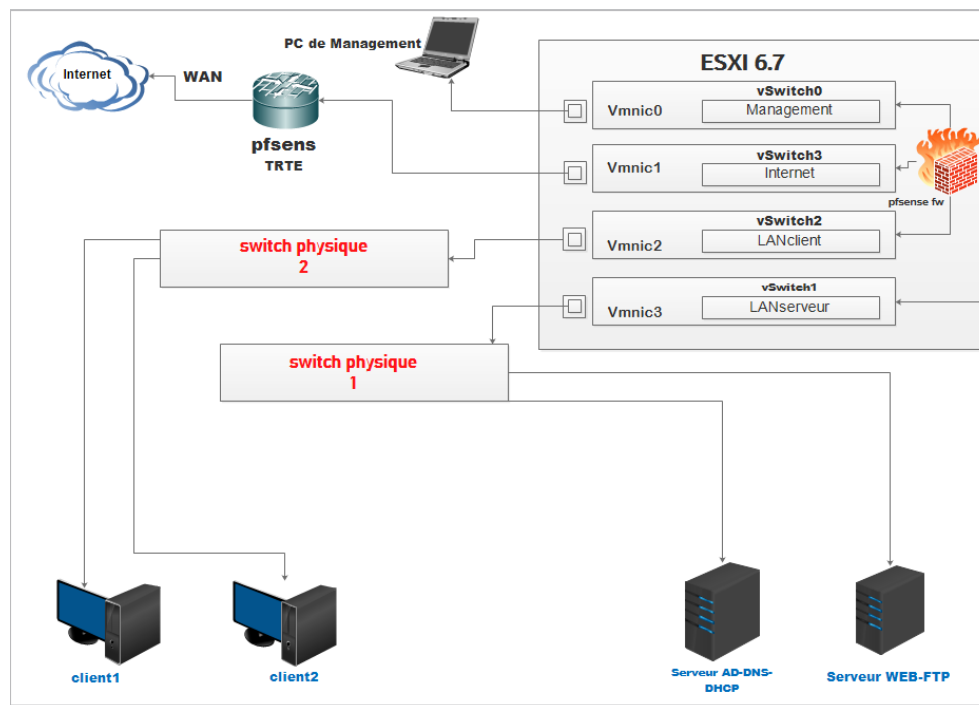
PC de Management

Internet

WAN

pfsens
TRTE

ESXI 6.7

Vmnic0
vSwitch0
Management

Vmnic1
vSwitch3
Internet

pfsense fw

Vmnic2
vSwitch2
LANclient

Vmnic3
vSwitch1
LANserveur

switch physique
2

switch physique
1

client1

client2

Serveur AD-DNS-DHCP

Serveur WEB-FTP